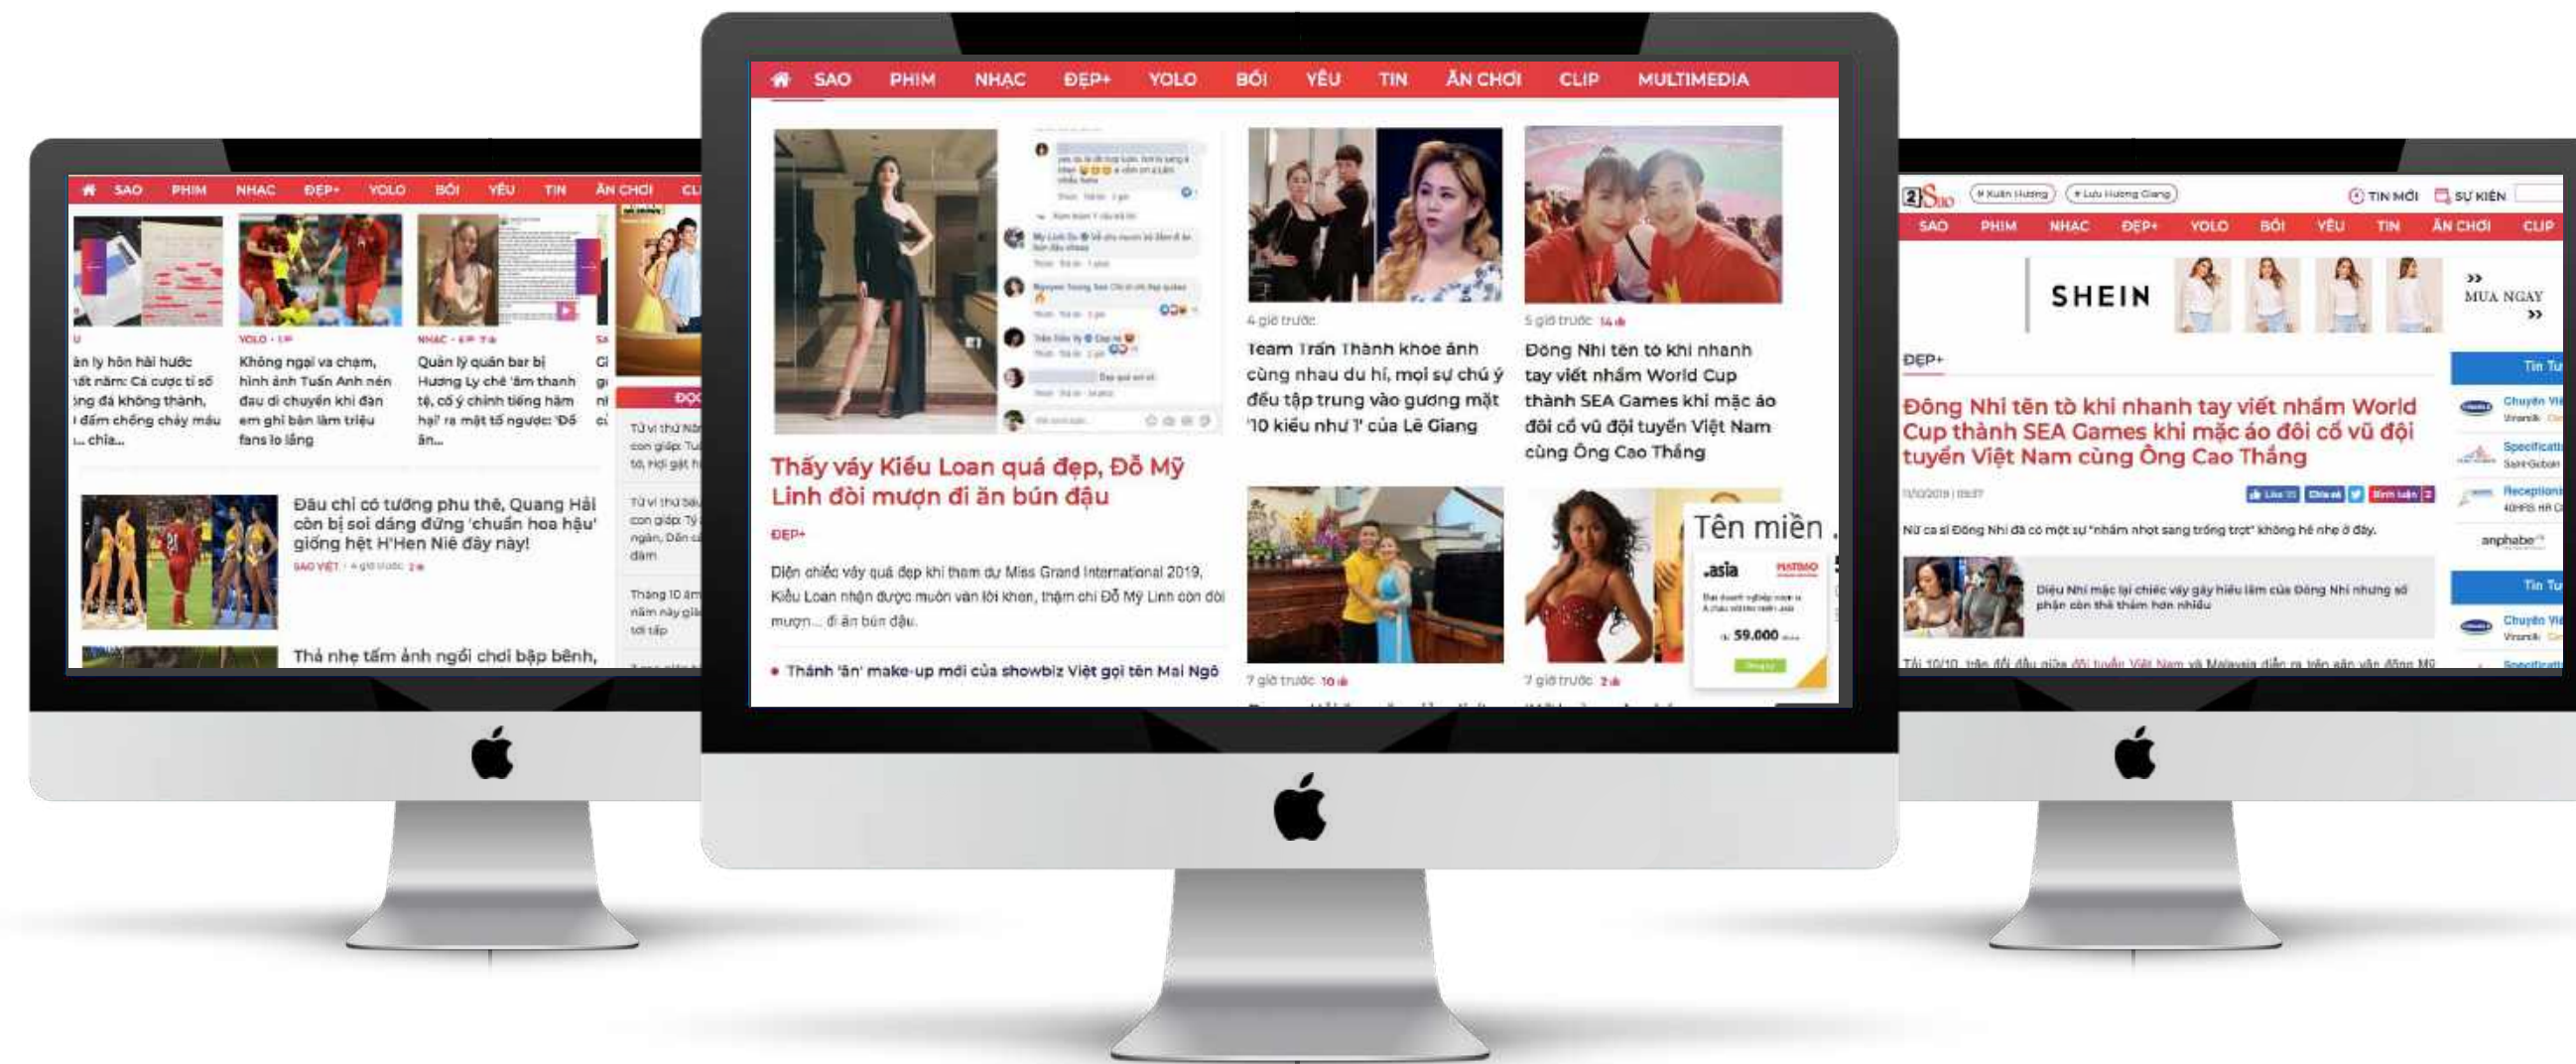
SAO PHIM NHẠC ĐẸP+ YOLO BÓI YÊU TIN ĂN CHƠI CLIP

ăn ly hôn hài hước hết năm: Cá cược tỉ số ng đá không thành, đấm chống chảy máu chia...

YOLO
Không ngại va chạm, hình ảnh Tuấn Anh nén đau di chuyển khi đàn em ghi bàn làm triệu fans lo lắng

NHẠC
Quản lý quán bar bị Hương Ly chê 'âm thanh tệ, cố ý chỉnh tiếng hàm hại' ra mặt tố ngược: 'Đồ ăn...

Đâu chỉ có tướng phu thê, Quang Hải còn bị soi dáng đứng 'chuẩn hoa hậu' giống hệt H'Hen Niê đây này!
SAO VIỆT · 4 giờ trước

Thả nhẹ tấm ảnh ngồi chơi bập bênh,

SAO PHIM NHẠC ĐẸP+ YOLO BÓI YÊU TIN ĂN CHƠI CLIP MULTIMEDIA

Thấy váy Kiều Loan quá đẹp, Đỗ Mỹ Linh đòi mượn đi ăn bún đậu
ĐẸP+
Diện chiếc váy quá đẹp khi tham dự Miss Grand International 2019, Kiều Loan nhận được muôn vàn lời khen, thậm chí Đỗ Mỹ Linh còn đòi mượn... đi ăn bún đậu.

• Thánh 'ăn' make-up mới của showbiz Việt gọi tên Mai Ngô

4 giờ trước
Team Trấn Thành khoe ảnh cùng nhau du hí, mọi sự chú ý đều tập trung vào gương mặt '10 kiểu như 1' của Lê Giang

5 giờ trước 14
Đông Nhi tên tò khi nhanh tay viết nhầm World Cup thành SEA Games khi mặc áo đôi cổ vũ đội tuyển Việt Nam cùng Ông Cao Thắng

7 giờ trước 10
7 giờ trước 2

Tên miền
.asia
59.000

2Sao
TIN MỚI SỰ KIỆN
SAO PHIM NHẠC ĐẸP+ YOLO BÓI YÊU TIN ĂN CHƠI CLIP

SHEIN
MUA NGAY

ĐẸP+
Đông Nhi tên tò khi nhanh tay viết nhầm World Cup thành SEA Games khi mặc áo đôi cổ vũ đội tuyển Việt Nam cùng Ông Cao Thắng

Nữ ca sĩ Đông Nhi đã có một sự "nhầm nhọt sang trồng trọt" không hề nhẹ ở đây.

Diệu Nhi mặc lại chiếc váy gây hiểu lầm của Đông Nhi nhưng số phận còn thê thảm hơn nhiều

Tin Tu
Tin Tu
anphabe